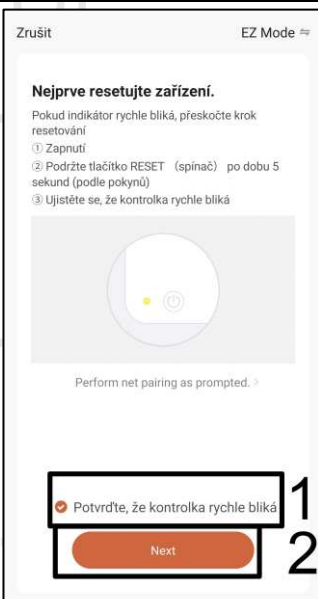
Zrušit

EZ Mode ⇋

Nejprve resetujte zařízení.

Pokud indikátor rychle bliká, přeskočte krok resetování
① Zapnutí
② Podržte tlačítko RESET (spínač) po dobu 5 sekund (podle pokynů)
③ Ujistěte se, že kontrolka rychle bliká

Perform net pairing as prompted. >

Potvrďte, že kontrolka rychle bliká

1

Next

2